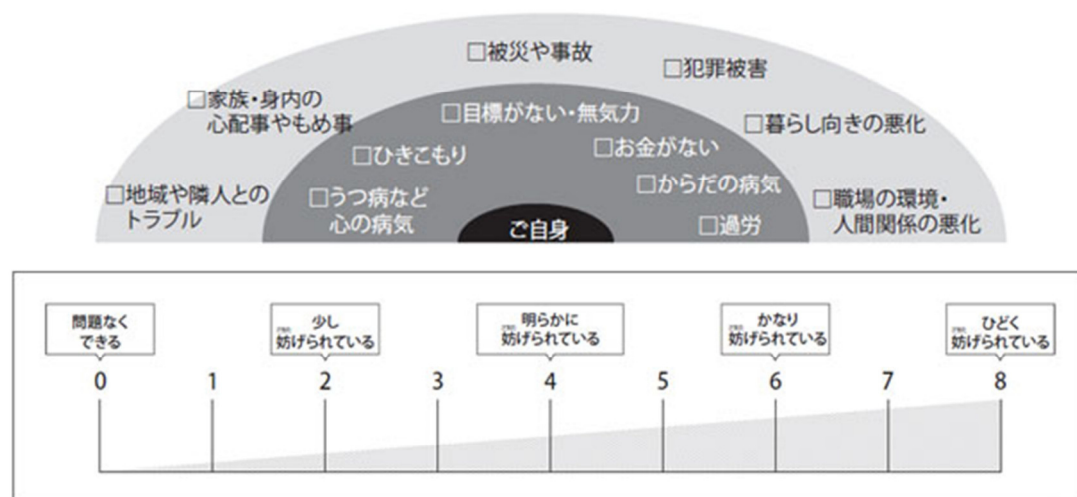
□被災や事故

□犯罪被害

□家族・身内の心配事やもめ事

□目標がない・無気力

□暮らし向きの悪化

□ひきこもり

□お金がない

□地域や隣人とのトラブル

□うつ病など心の病気

□からだの病気

□職場の環境・人間関係の悪化

ご自身

□過労

問題なくできる

少し妨げられている

明らかに妨げられている

かなり妨げられている

ひどく妨げられている

0 1 2 3 4 5 6 7 8